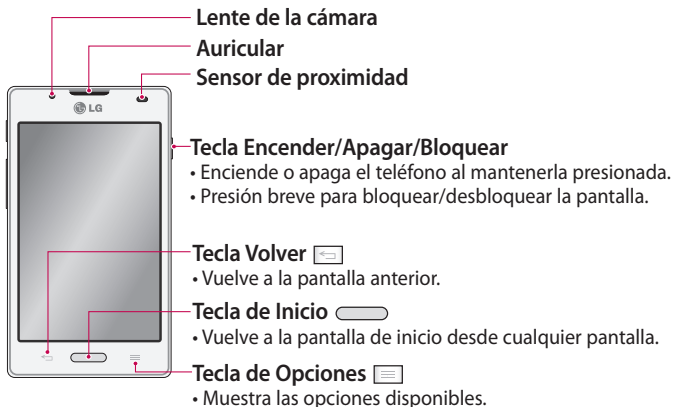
Lente de la cámara
Auricular
Sensor de proximidad

LG

Tecla Encender/Apagar/Bloquear
• Enciende o apaga el teléfono al mantenerla presionada.
• Presión breve para bloquear/desbloquear la pantalla.

Tecla Volver
• Vuelve a la pantalla anterior.

Tecla de Inicio
• Vuelve a la pantalla de inicio desde cualquier pantalla.

Tecla de Opciones
• Muestra las opciones disponibles.